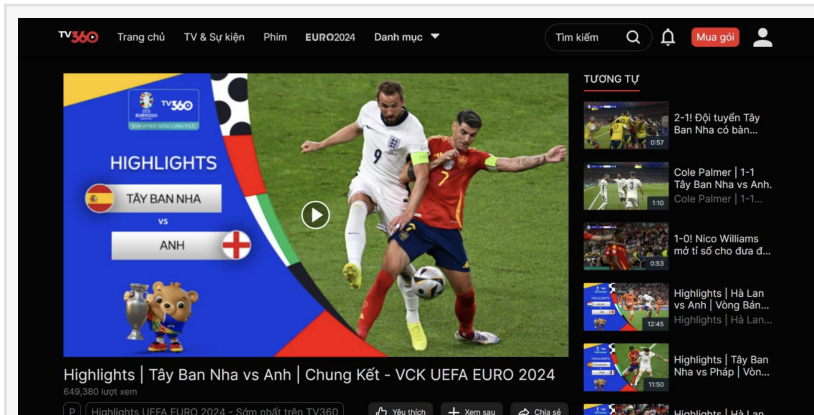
TV360 Trang chủ TV & Sự kiện Phim EURO2024 Danh mục

Tìm kiếm

Mua gói

TV360

HIGHLIGHTS

TÂY BAN NHA

vs

ANH

Highlights | Tây Ban Nha vs Anh | Chung Kết - VCK UEFA EURO 2024

649,380 lượt xem

Highlights UEFA EURO 2024 - Sớm nhất trên TV360

Yêu thích

Xem sau

Chia sẻ

TƯƠNG TỰ

2-1! Đội tuyển Tây Ban Nha có bàn...

0:57

Cole Palmer | 1-1 Tây Ban Nha vs Anh.

Cole Palmer | 1-1...

1:10

1-0! Nico Williams mở tỉ số cho đưa đ...

0:53

Highlights | Hà Lan vs Anh | Vòng Bán...

Highlights | Hà La...

12:45

Highlights | Tây Ban Nha vs Pháp | Vòn...

11:50

Highlights | Hà La